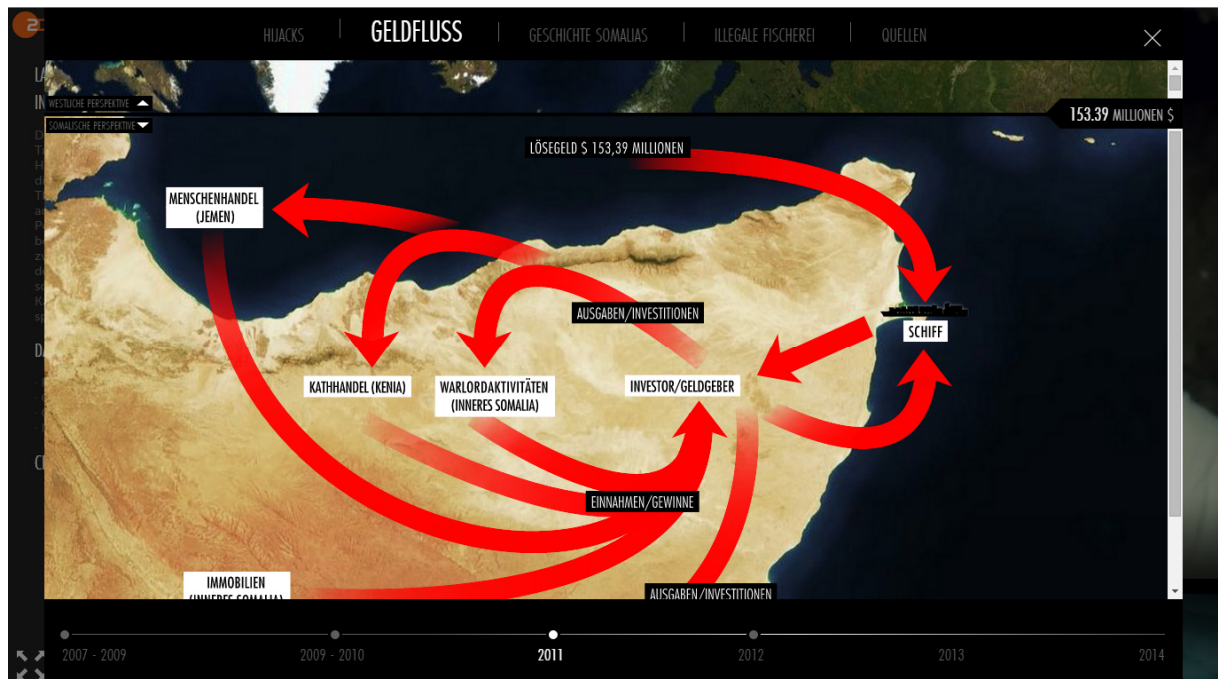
HIJACKS | GELDFLUSS | GESCHICHTE SOMALIAS | ILLEGALE FISCHEREI | QUELLEN

WESTLICHE PERSPEKTIVE
SOMALISCHE PERSPEKTIVE

153.39 MILLIONEN $

LÖSEGELD $ 153,39 MILLIONEN

MENSCHENHANDEL (JEMEN)

AUSGABEN/INVESTITIONEN

SCHIFF

KATHHANDEL (KENIA)

WARLORDAKTIVITÄTEN (INNERES SOMALIA)

INVESTOR/GELDGEBER

EINNAHMEN/GEWINNE

IMMOBILIEN (INNERES SOMALIA)

AUSGABEN/INVESTITIONEN

2007 - 2009
2009 - 2010
2011
2012
2013
2014